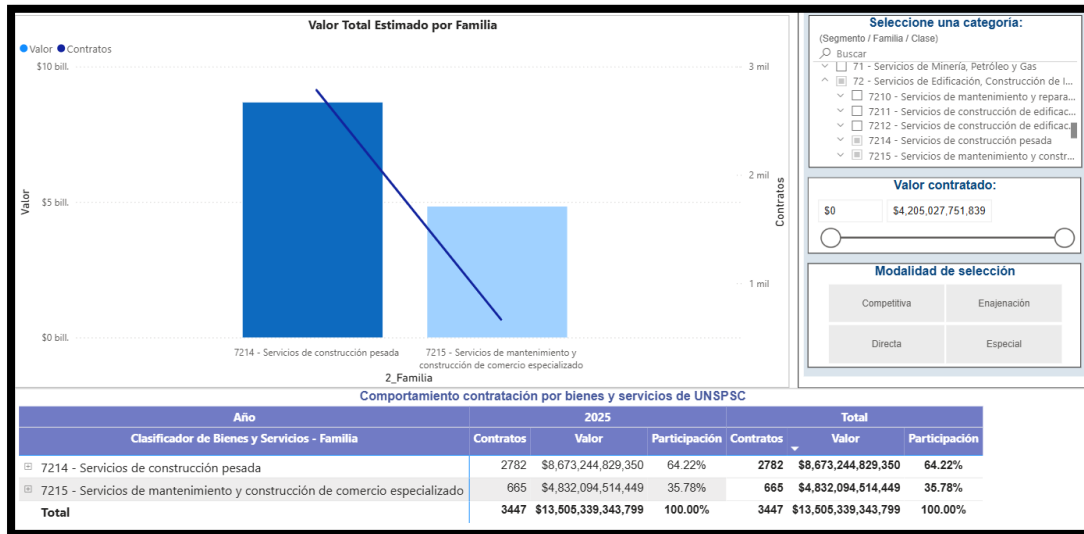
Valor Total Estimado por Familia

● Valor ● Contratos

$10 bill.

$5 bill.

$0 bill.

Valor

3 mil

2 mil

1 mil

Contratos

7214 - Servicios de construcción pesada

7215 - Servicios de mantenimiento y construcción de comercio especializado

2_Familia

Seleccione una categoría:

(Segmento / Familia / Clase)

Buscar

71 - Servicios de Minería, Petróleo y Gas

72 - Servicios de Edificación, Construcción de I...

7210 - Servicios de mantenimiento y repara...

7211 - Servicios de construcción de edificac...

7212 - Servicios de construcción de edificac...

7214 - Servicios de construcción pesada

7215 - Servicios de mantenimiento y constr...

Valor contratado:

$0

$4,205,027,751,839

Modalidad de selección

Competitiva

Enajenación

Directa

Especial

Comportamiento contratación por bienes y servicios de UNSPSC

| Año | 2025 | | | Total | | |
|---|---|---|---|---|---|---|
| Clasificador de Bienes y Servicios - Familia | Contratos | Valor | Participación | Contratos | Valor | Participación |
| 7214 - Servicios de construcción pesada | 2782 | $8,673,244,829,350 | 64.22% | 2782 | $8,673,244,829,350 | 64.22% |
| 7215 - Servicios de mantenimiento y construcción de comercio especializado | 665 | $4,832,094,514,449 | 35.78% | 665 | $4,832,094,514,449 | 35.78% |
| Total | 3447 | $13,505,339,343,799 | 100.00% | 3447 | $13,505,339,343,799 | 100.00% |